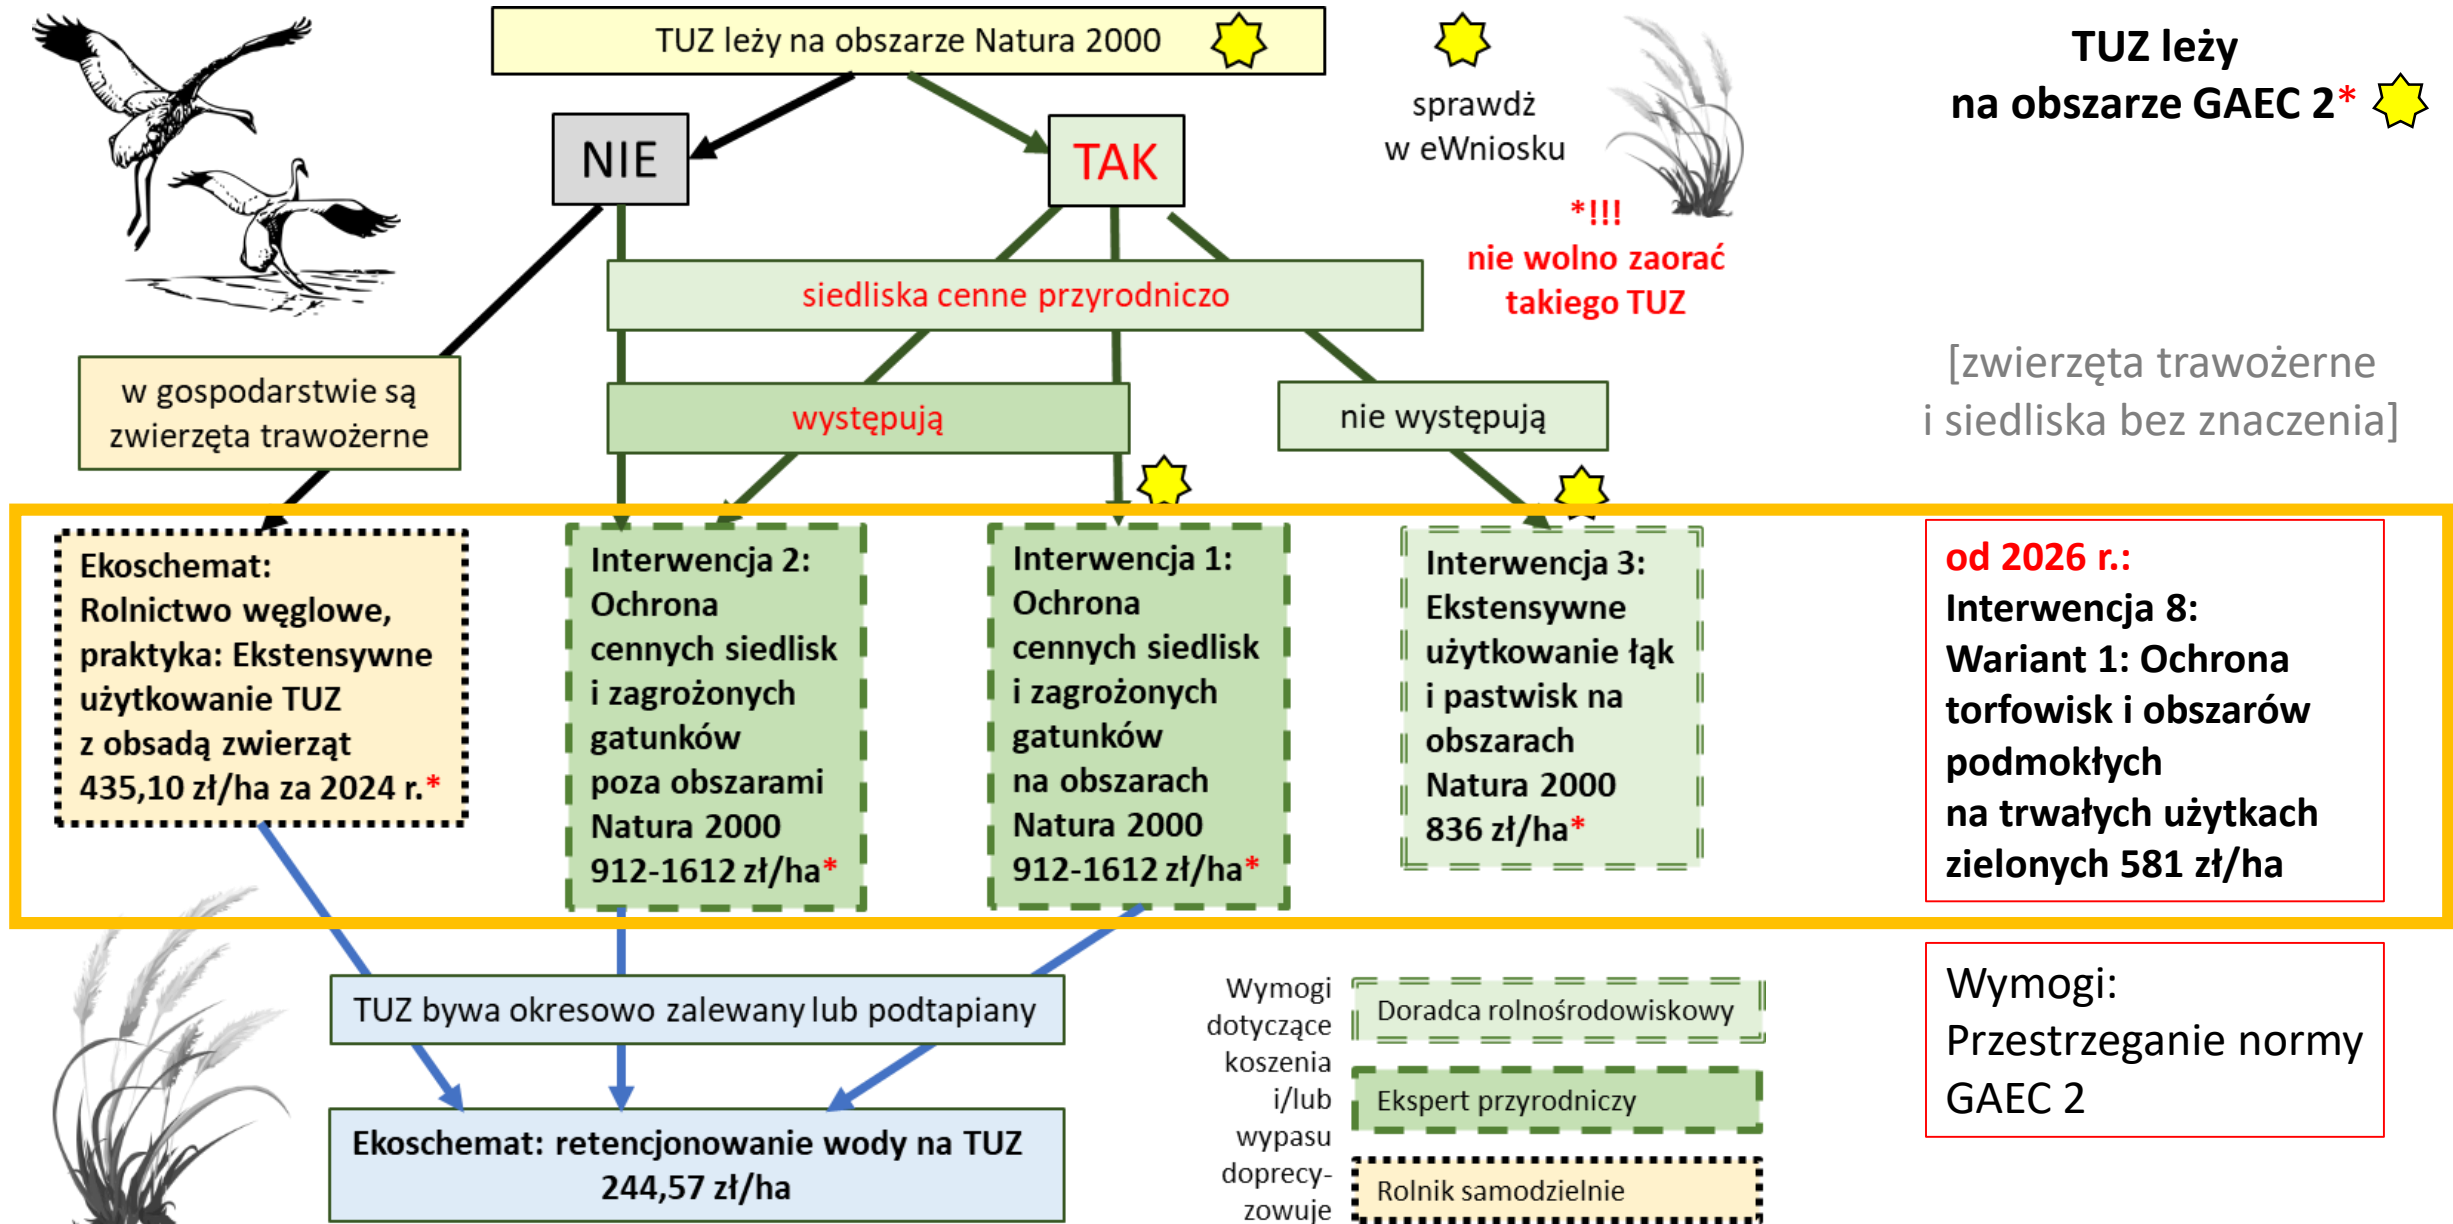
TUZ leży na obszarze Natura 2000

NIE

TAK

sprawdź w eWniosku

TUZ leży na obszarze GAEC 2*

*!!! nie wolno zaorać takiego TUZ

siedliska cenne przyrodniczo

[zwierzęta trawożerne i siedliska bez znaczenia]

w gospodarstwie są zwierzęta trawożerne

występują

nie występują

Ekoschemat: Rolnictwo węglowe, praktyka: Ekstensywne użytkowanie TUZ z obsadą zwierząt 435,10 zł/ha za 2024 r.*

Interwencja 2: Ochrona cennych siedlisk i zagrożonych gatunków poza obszarami Natura 2000 912-1612 zł/ha*

Interwencja 1: Ochrona cennych siedlisk i zagrożonych gatunków na obszarach Natura 2000 912-1612 zł/ha*

Interwencja 3: Ekstensywne użytkowanie łąk i pastwisk na obszarach Natura 2000 836 zł/ha*

od 2026 r.: Interwencja 8: Wariant 1: Ochrona torfowisk i obszarów podmokłych na trwałych użytkach zielonych 581 zł/ha

TUZ bywa okresowo zalewany lub podtapiany

Ekoschemat: retencjonowanie wody na TUZ 244,57 zł/ha

Wymogi dotyczące koszenia i/lub wypasu doprecyzowuje

Doradca rolnośrodowiskowy

Ekspert przyrodniczy

Rolnik samodzielnie

Wymogi: Przestrzeganie normy GAEC 2